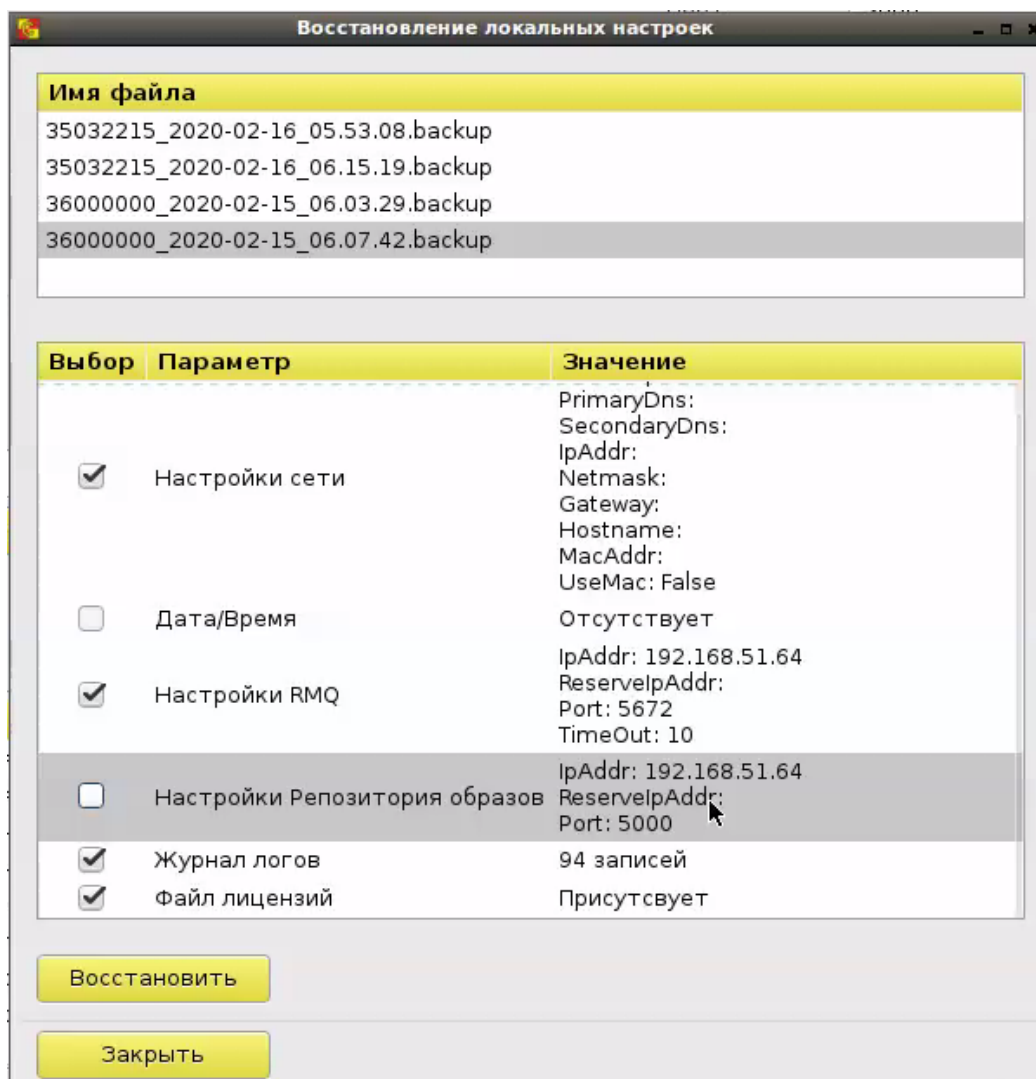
Восстановление локальных настроек

| Имя файла |
|---|
| 35032215_2020-02-16_05.53.08.backup |
| 35032215_2020-02-16_06.15.19.backup |
| 36000000_2020-02-15_06.03.29.backup |
| 36000000_2020-02-15_06.07.42.backup |

| Выбор | Параметр | Значение |
|---|---|---|
| ☑ | Настройки сети | PrimaryDns: SecondaryDns: IpAddr: Netmask: Gateway: Hostname: MacAddr: UseMac: False |
| ☐ | Дата/Время | Отсутствует |
| ☑ | Настройки RMQ | IpAddr: 192.168.51.64 ReserveIpAddr: Port: 5672 TimeOut: 10 |
| ☐ | Настройки Репозитория образов | IpAddr: 192.168.51.64 ReserveIpAddr: Port: 5000 |
| ☑ | Журнал логов | 94 записей |
| ☑ | Файл лицензий | Присутсвует |

Восстановить

Закрыть